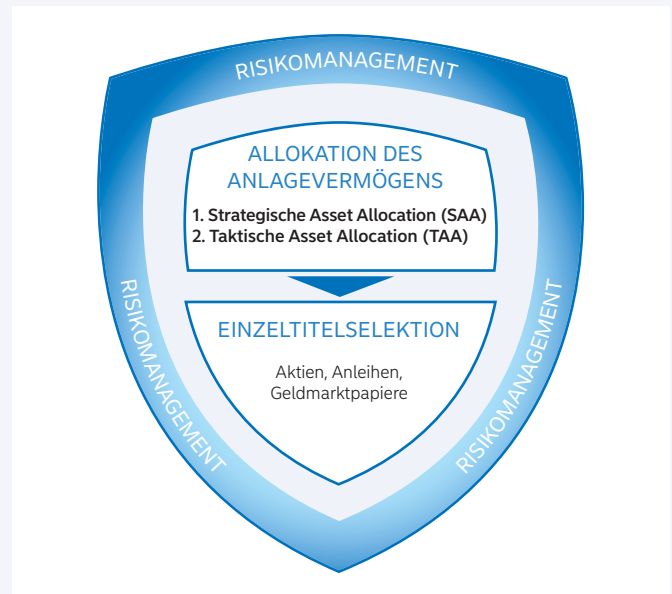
RISIKOMANAGEMENT

ALLOKATION DES ANLAGEVERMÖGENS

1. Strategische Asset Allocation (SAA)
2. Taktische Asset Allocation (TAA)

EINZELTITELSELEKTION

Aktien, Anleihen, Geldmarktpapiere

RISIKOMANAGEMENT

RISIKOMANAGEMENT